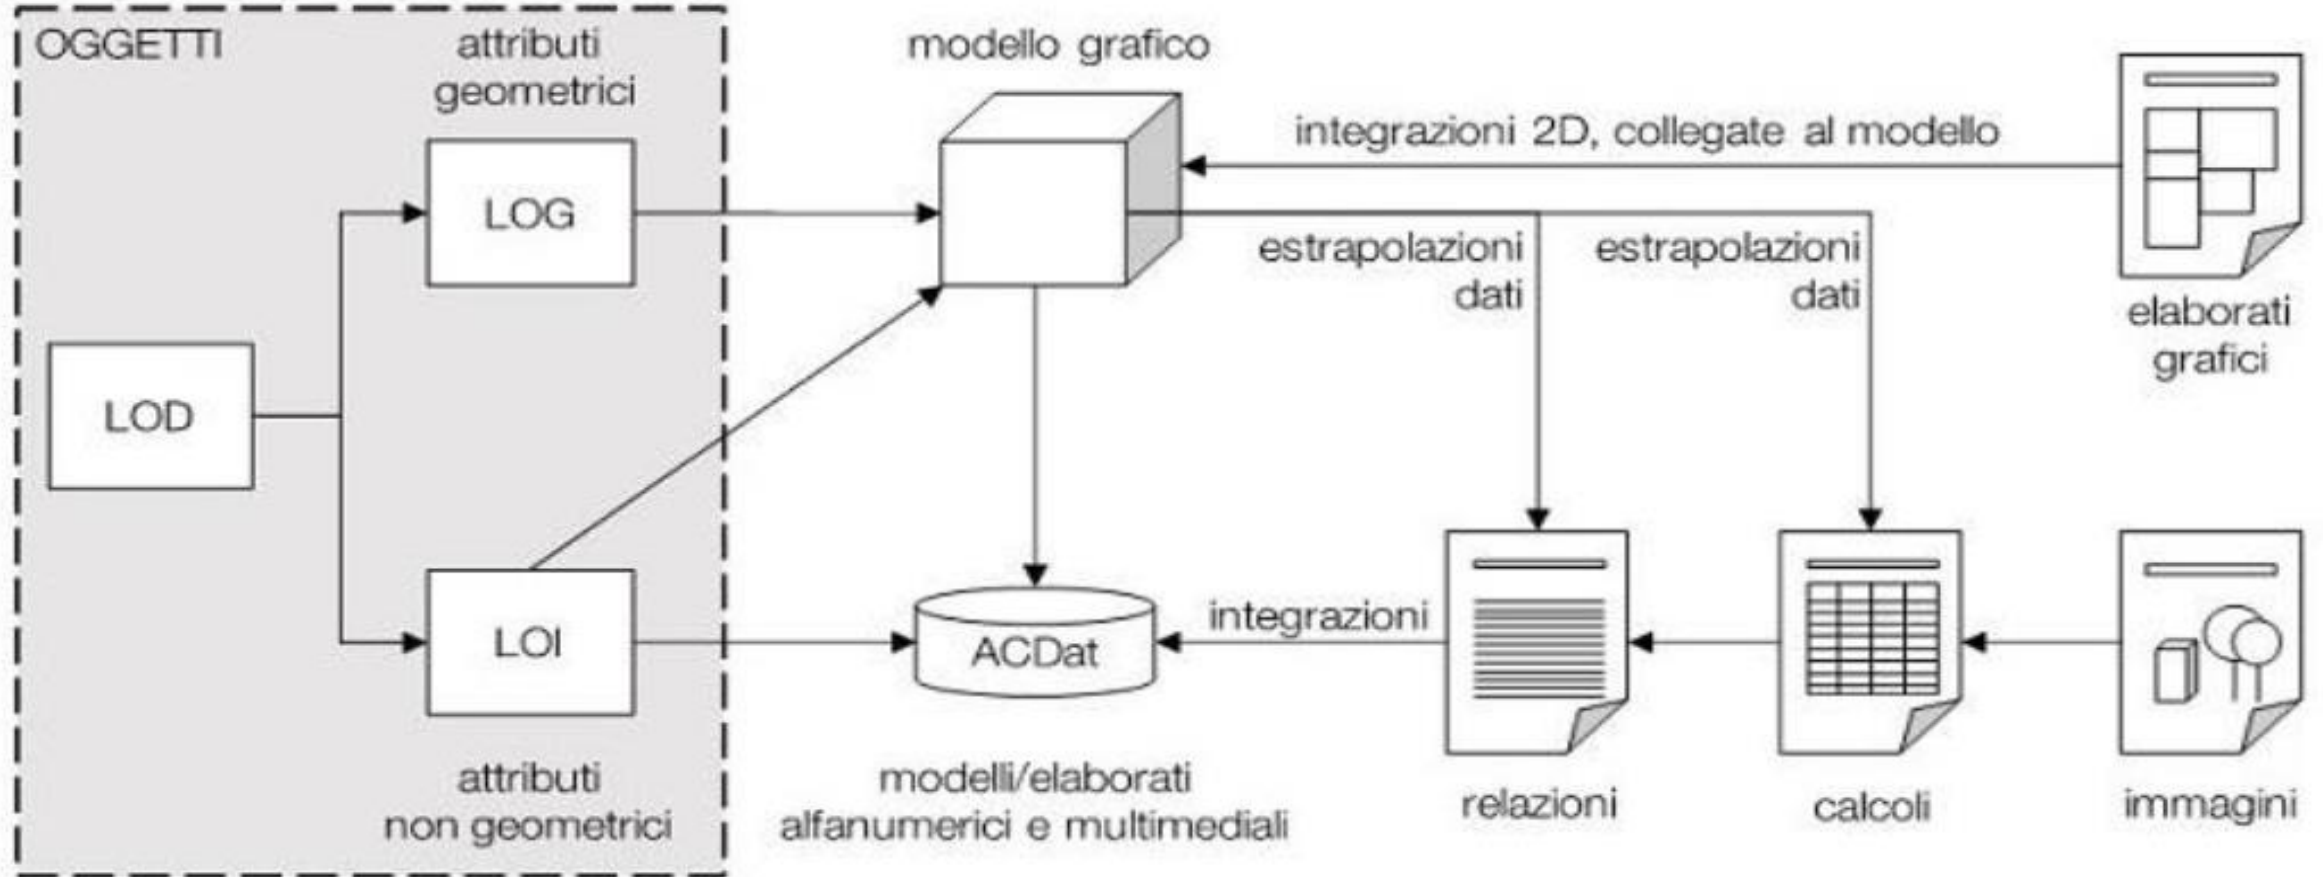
OGGETTI

attributi geometrici

LOG

LOD

LOI

attributi non geometrici

modello grafico

integrazioni 2D, collegate al modello

estrapolazioni dati

estrapolazioni dati

elaborati grafici

ACDat

integrazioni

modelli/elaborati alfanumerici e multimediali

relazioni

calcoli

immagini